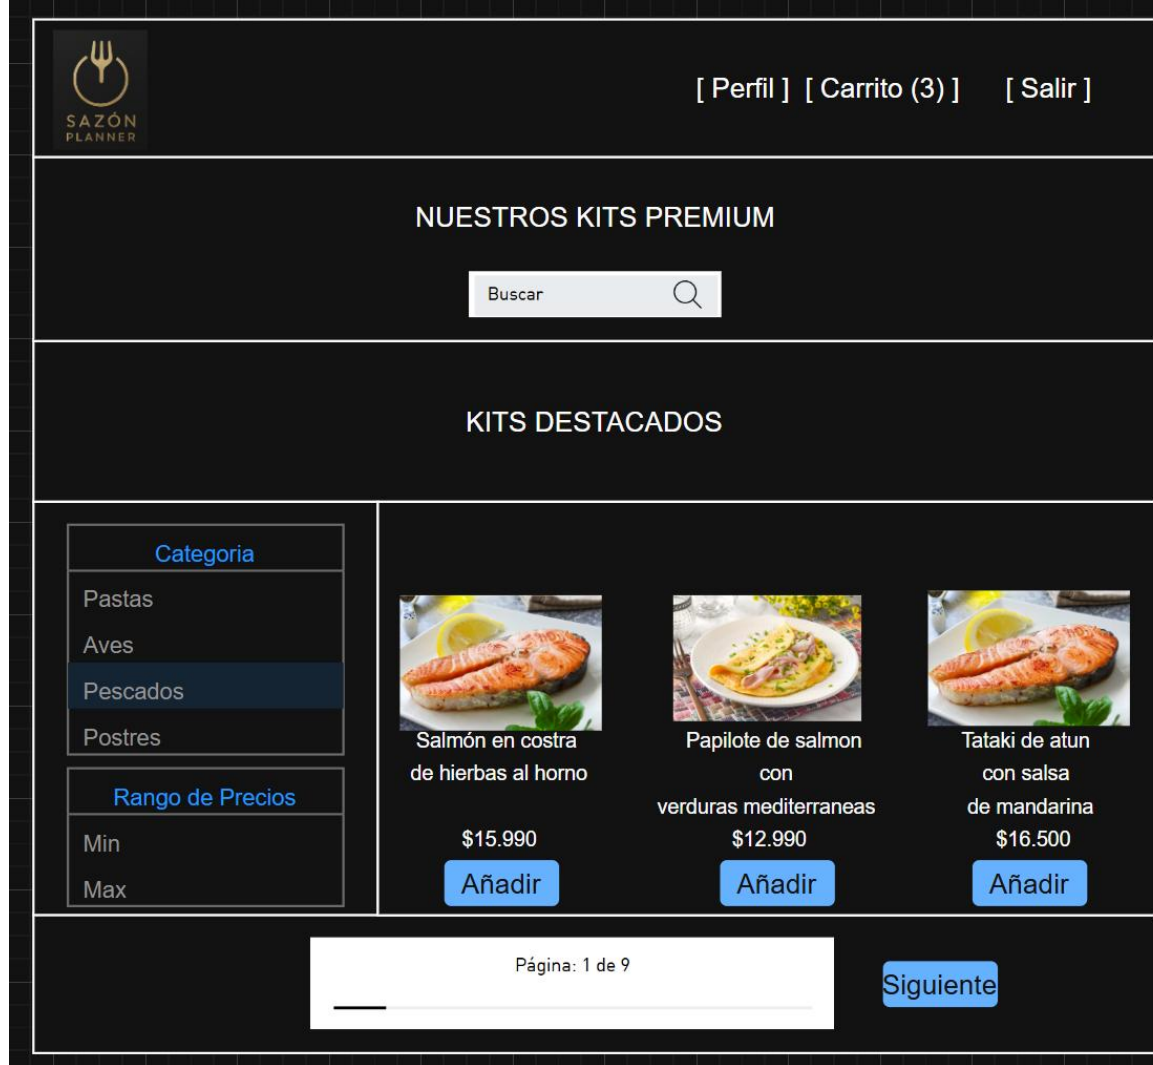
SAZÓN PLANNER

[ Perfil ] [ Carrito (3) ] [ Salir ]

NUESTROS KITS PREMIUM

Buscar

KITS DESTACADOS

Categoria
Pastas
Aves
Pescados
Postres

Rango de Precios
Min
Max

Salmón en costra de hierbas al horno
$15.990
Añadir

Papilote de salmon con verduras mediterraneas
$12.990
Añadir

Tataki de atun con salsa de mandarina
$16.500
Añadir

Página: 1 de 9

Siguiente